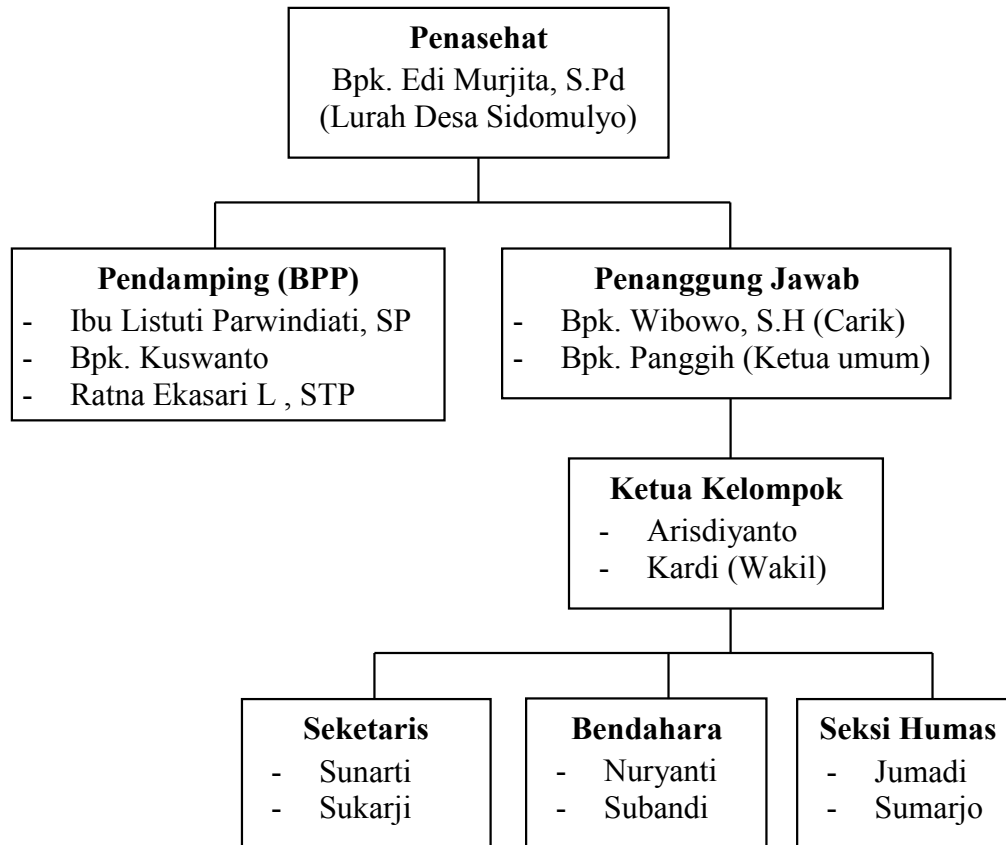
**Penasehat**
Bpk. Edi Murjita, S.Pd
(Lurah Desa Sidomulyo)

**Pendamping (BPP)**
- Ibu Listuti Parwindiati, SP
- Bpk. Kuswanto
- Ratna Ekasari L , STP

**Penanggung Jawab**
- Bpk. Wibowo, S.H (Carik)
- Bpk. Panggih (Ketua umum)

**Ketua Kelompok**
- Arisdiyanto
- Kardi (Wakil)

**Seketaris**
- Sunarti
- Sukarji

**Bendahara**
- Nuryanti
- Subandi

**Seksi Humas**
- Jumadi
- Sumarjo